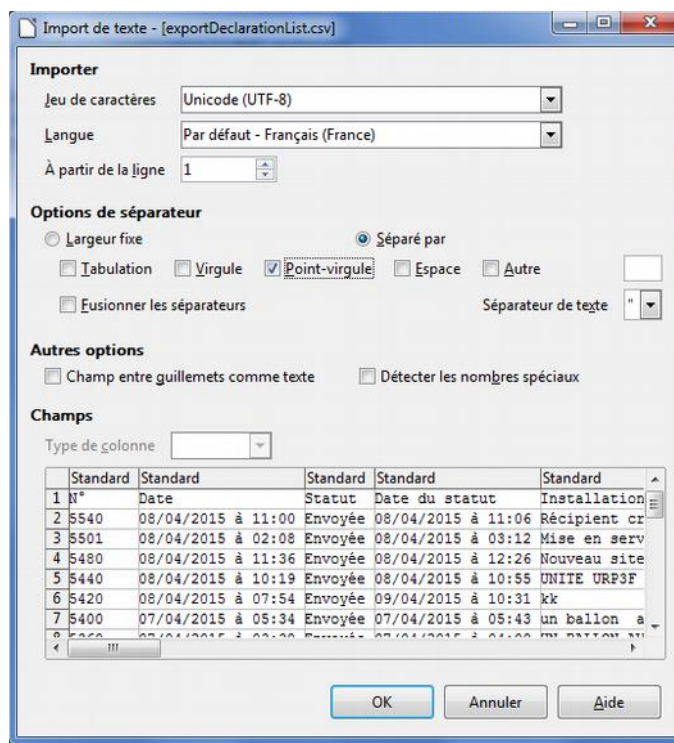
Import de texte - [exportDeclarationList.csv]

Importer

Jeu de caractères Unicode (UTF-8)

Langue Par défaut - Français (France)

À partir de la ligne 1

Options de séparateur

Largeur fixe

Séparé par

Tabulation Virgule Point-virgule Espace Autre

Fusionner les séparateurs

Séparateur de texte "

Autres options

Champ entre guillemets comme texte

Détecter les nombres spéciaux

Champs

Type de colonne

| | Standard | Standard | Standard | Standard | Standard |
|---|---|---|---|---|---|
| 1 | N° | Date | Statut | Date du statut | Installation |
| 2 | 5540 | 08/04/2015 à 11:00 | Envoyée | 08/04/2015 à 11:06 | Récipient cr |
| 3 | 5501 | 08/04/2015 à 02:08 | Envoyée | 08/04/2015 à 03:12 | Mise en serv |
| 4 | 5480 | 08/04/2015 à 11:36 | Envoyée | 08/04/2015 à 12:26 | Nouveau site |
| 5 | 5440 | 08/04/2015 à 10:19 | Envoyée | 08/04/2015 à 10:55 | UNITE URP3F |
| 6 | 5420 | 08/04/2015 à 07:54 | Envoyée | 09/04/2015 à 10:31 | kk |
| 7 | 5400 | 07/04/2015 à 05:34 | Envoyée | 07/04/2015 à 05:43 | un ballon a |
| 8 | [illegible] | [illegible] | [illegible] | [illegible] | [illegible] |

OK Annuler Aide